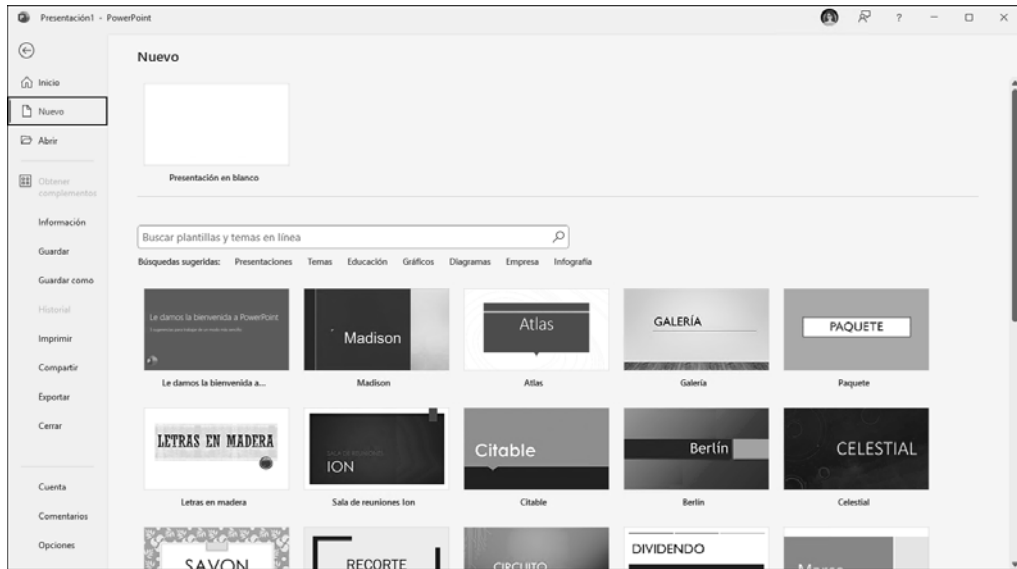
Presentación1 - PowerPoint

?

Inicio
Nuevo
Abrir
Obtener complementos
Información
Guardar
Guardar como
Historial
Imprimir
Compartir
Exportar
Cerrar
Cuenta
Comentarios
Opciones

Nuevo

Presentación en blanco

Buscar plantillas y temas en línea

Búsquedas sugeridas: Presentaciones Temas Educación Gráficos Diagramas Empresa Infografía

Le damos la bienvenida a PowerPoint
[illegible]
Le damos la bienvenida a...

Madison
Madison

Atlas
Atlas

GALERÍA
Galería

PAQUETE
Paquete

LETRAS EN MADERA
Letras en madera

SALA DE REUNIONES
ION
Sala de reuniones Ion

Citable
Citable

Berlín
Berlín

CELESTIAL
Celestial

SAVON

RECORTE

CIRCUITO

DIVIDENDO

Marco